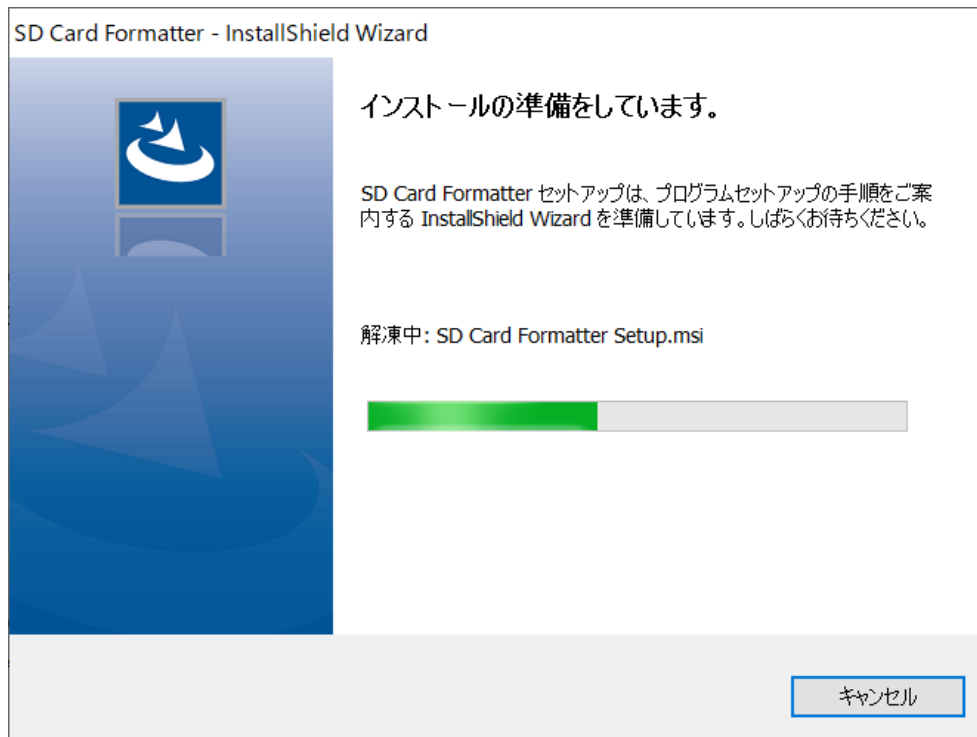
SD Card Formatter - InstallShield Wizard

インストールの準備をしています。

SD Card Formatter セットアップは、プログラムセットアップの手順をご案内する InstallShield Wizard を準備しています。しばらくお待ちください。

解凍中: SD Card Formatter Setup.msi

キャンセル